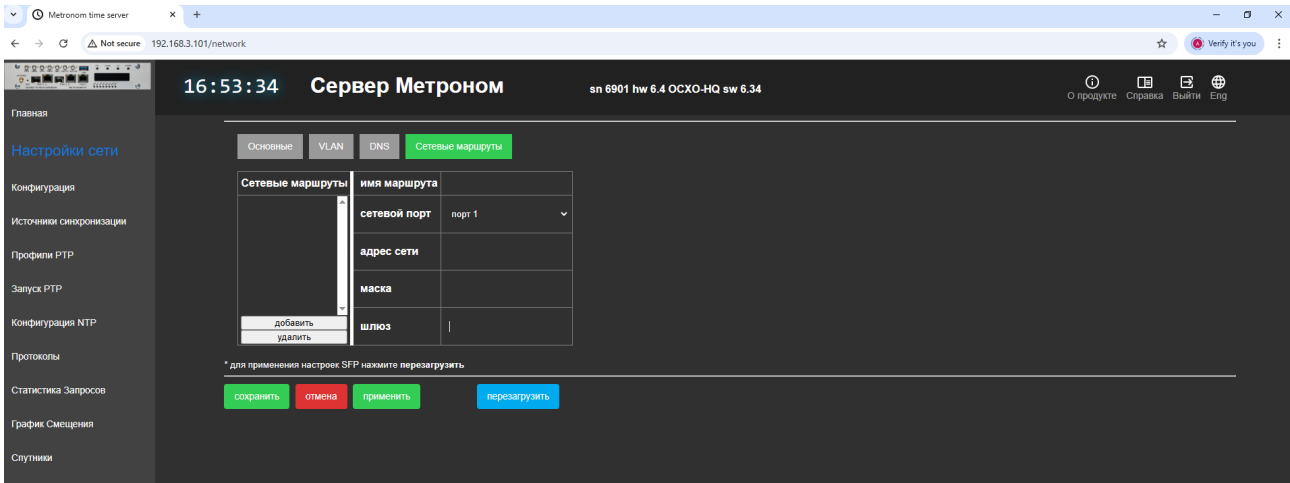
Metronom time server

Not secure 192.168.3.101/network

Verify it's you

16:53:34 Сервер Метроном sn 6901 hw 6.4 OCXO-HQ sw 6.34

О продукте Справка Выйти Eng

Главная

Настройки сети

Конфигурация

Источники синхронизации

Профили PTP

Запуск PTP

Конфигурация NTP

Протоколы

Статистика Запросов

График Смещения

Спутники

Основные VLAN DNS Сетевые маршруты

| Сетевые маршруты | имя маршрута | |
|---|---|---|
| | сетевой порт | порт 1 |
| | адрес сети | |
| | маска | |
| добавить удалить | шлюз | |

* для применения настроек SFP нажмите перезагрузить

сохранить отмена применить перезагрузить